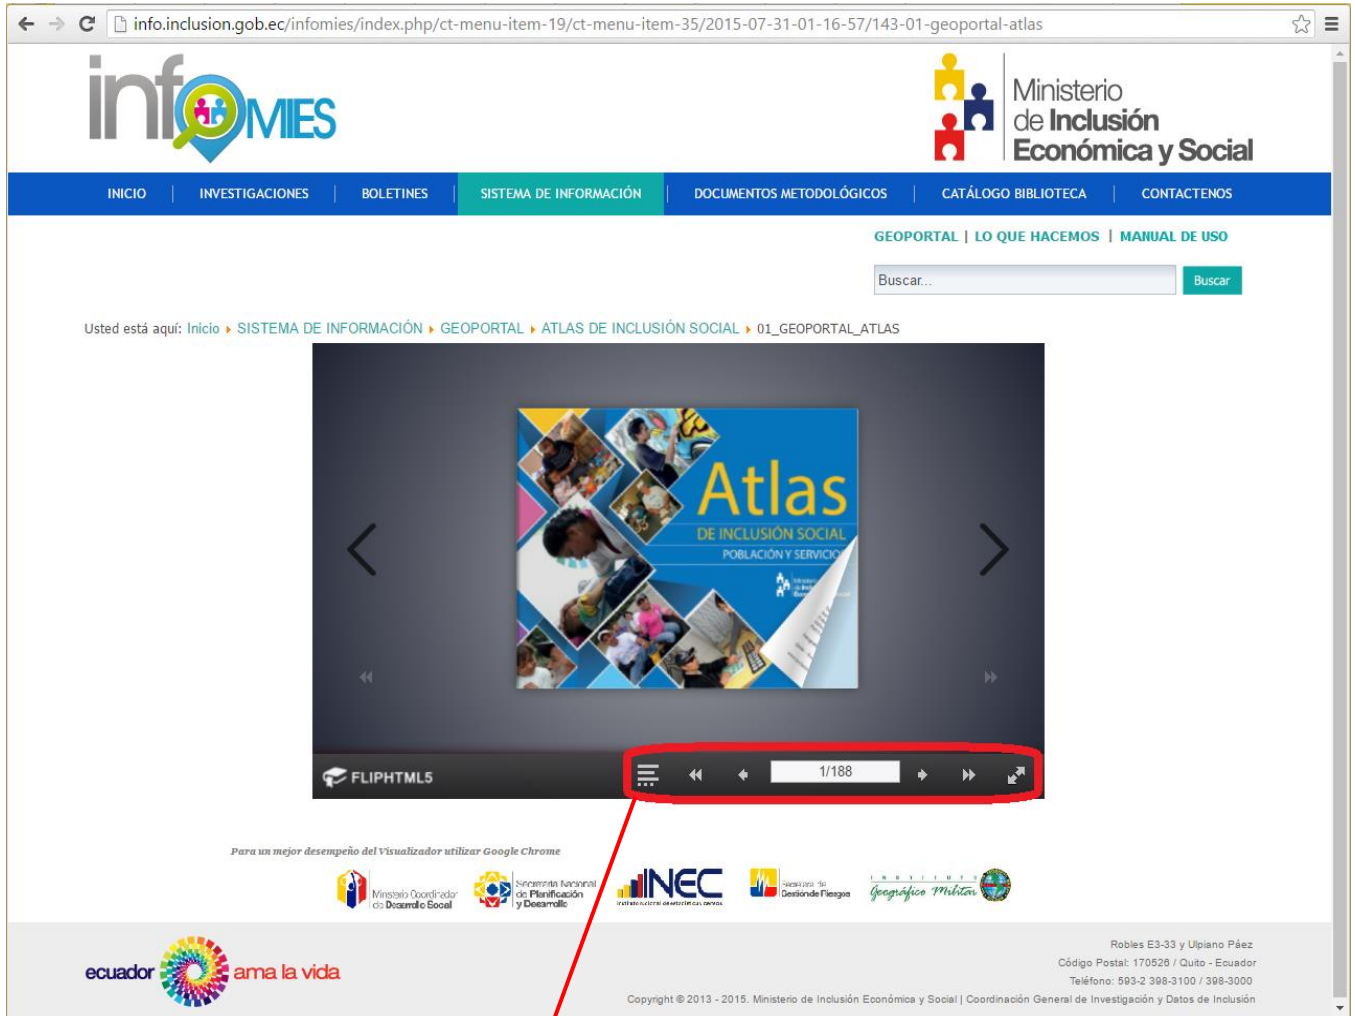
info.inclusion.gob.ec/infomies/index.php/ct-menu-item-19/ct-menu-item-35/2015-07-31-01-16-57/143-01-geoportal-atlas

infoMIES

Ministerio de Inclusión Económica y Social

INICIO | INVESTIGACIONES | BOLETINES | SISTEMA DE INFORMACIÓN | DOCUMENTOS METODOLÓGICOS | CATÁLOGO BIBLIOTECA | CONTACTENOS

GEOPORTAL | LO QUE HACEMOS | MANUAL DE USO

Buscar...
Buscar

Usted está aquí: Inicio ▸ SISTEMA DE INFORMACIÓN ▸ GEOPORTAL ▸ ATLAS DE INCLUSIÓN SOCIAL ▸ 01_GEOPORTAL_ATLAS

Atlas
DE INCLUSIÓN SOCIAL
POBLACIÓN Y SERVICIO

FLIPHTML5
1/188

Para un mejor desempeño del Visualizador utilizar Google Chrome

Ministerio Coordinador de Desarrollo Social
Secretaría Nacional de Planificación y Desarrollo
INEC
Secretaría de Gestión de Riesgos
Instituto Geográfico Militar

ecuador ama la vida

Robles E3-33 y Ulpiano Páez
Código Postal: 170526 / Quito - Ecuador
Teléfono: 593-2 398-3100 / 398-3000
Copyright © 2013 - 2015. Ministerio de Inclusión Económica y Social | Coordinación General de Investigación y Datos de Inclusión